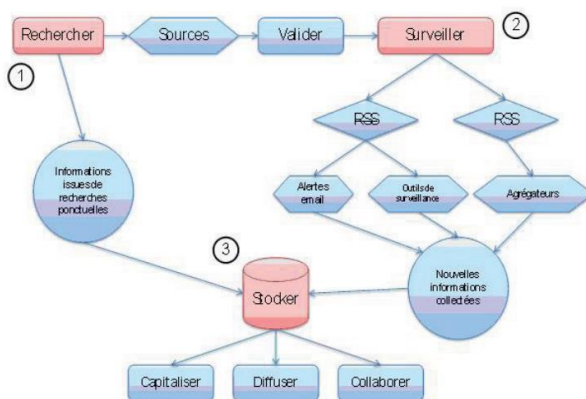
Rechercher

Sources

Valider

Surveiller

②

①

RSS

RSS

Informations issues de recherches ponctuelles

Alertes email

Outils de surveillance

Agrégateurs

③

Stocker

Nouvelles informations collectées

Capitaliser

Diffuser

Collaborer